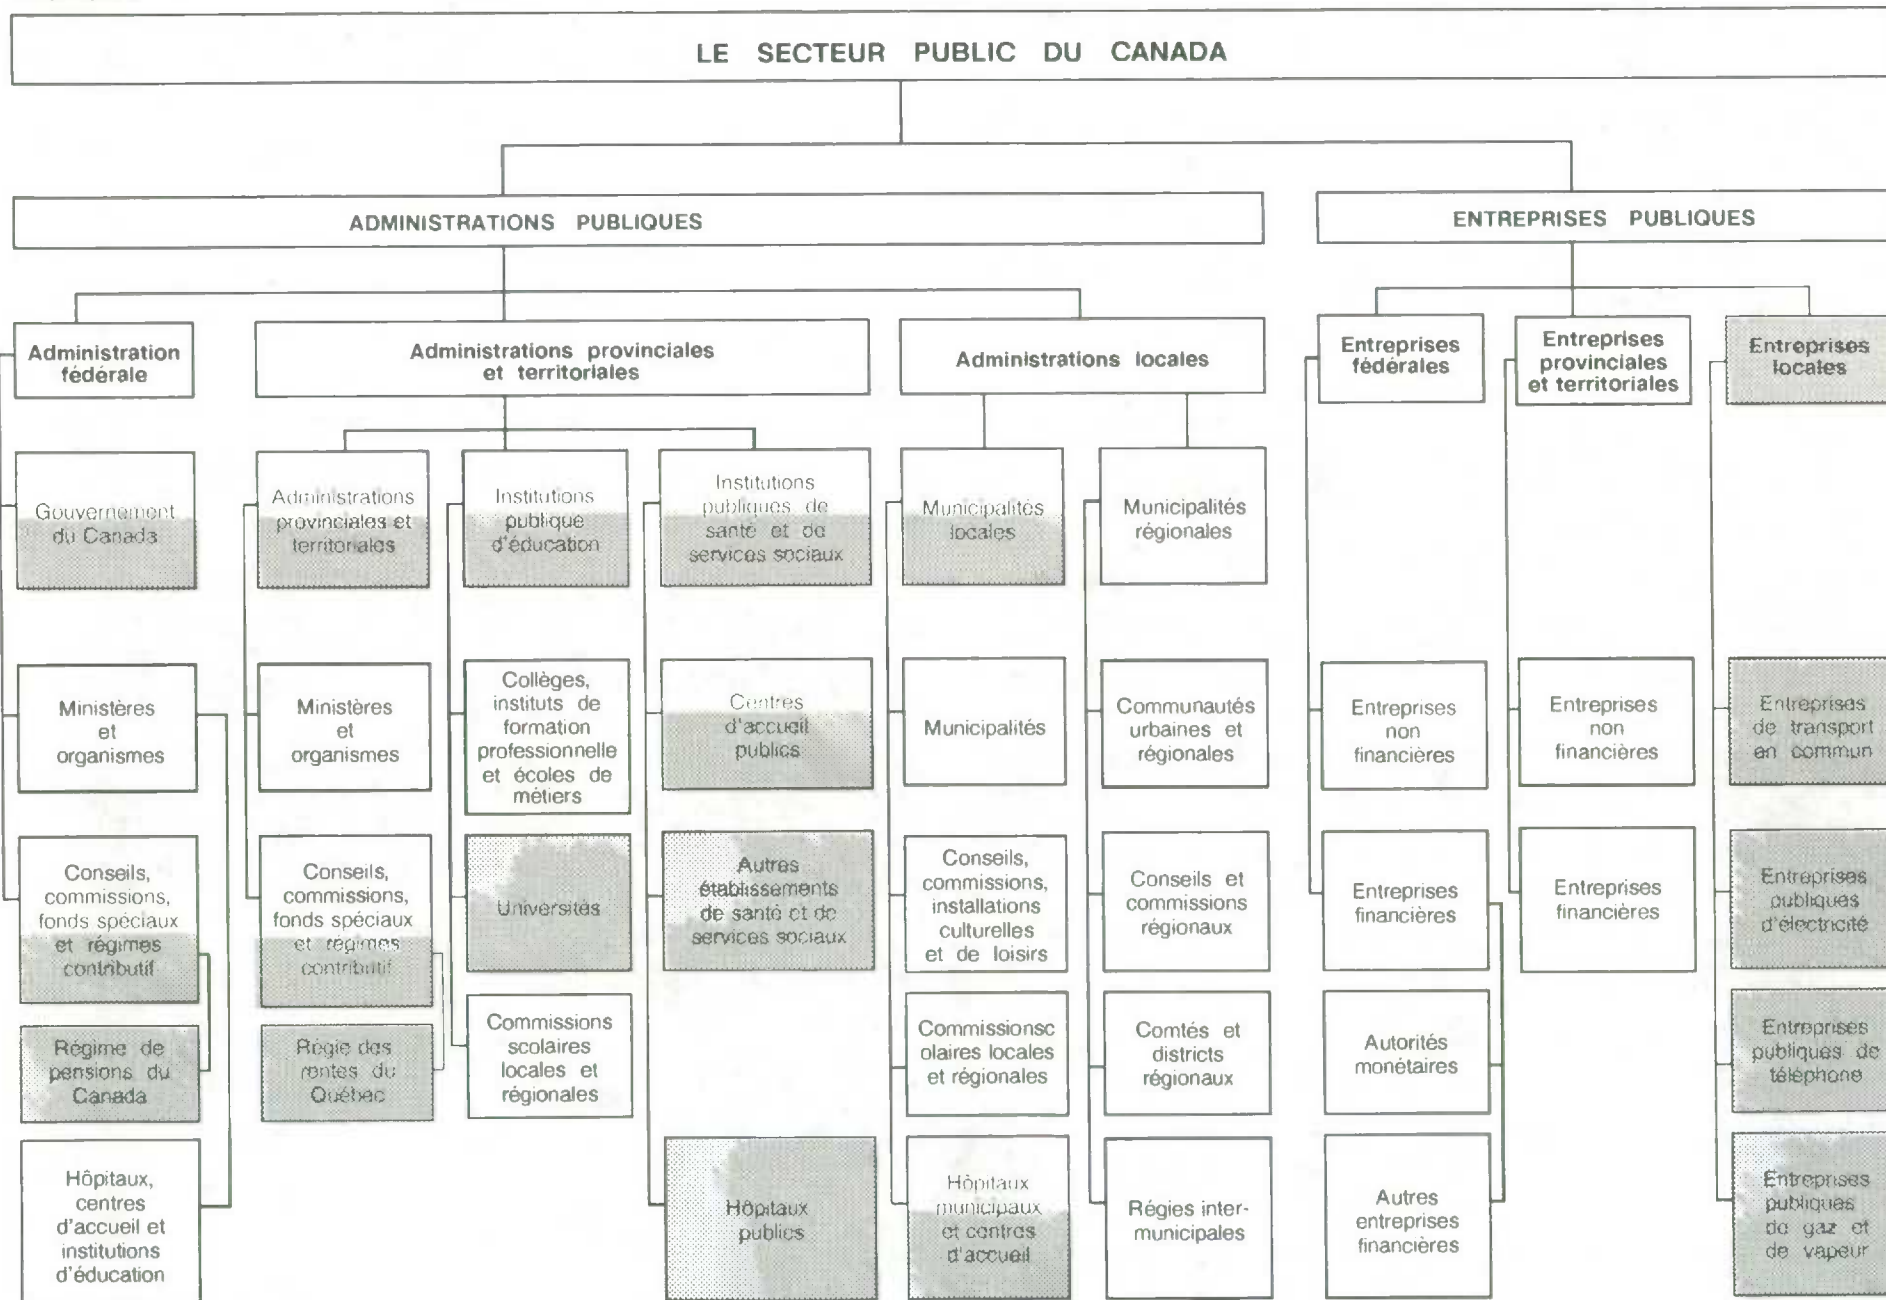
LE SECTEUR PUBLIC DU CANADA

ADMINISTRATIONS PUBLIQUES

ENTREPRISES PUBLIQUES

Administration fédérale

Administrations provinciales et territoriales

Administrations locales

Entreprises fédérales

Entreprises provinciales et territoriales

Entreprises locales

Gouvernement du Canada

Ministères et organismes

Conseils, commissions, fonds spéciaux et régimes contributif

Régime de pensions du Canada

Hôpitaux, centres d'accueil et institutions d'éducation

Administrations provinciales et territoriales

Ministères et organismes

Conseils, commissions, fonds spéciaux et régimes contributif

Régie des rentes du Québec

Institutions publique d'éducation

Collèges, instituts de formation professionnelle et écoles de métiers

Universités

Commissions scolaires locales et régionales

Institutions publiques de santé et de services sociaux

Centres d'accueil publics

Autres établissements de santé et de services sociaux

Hôpitaux publics

Municipalités locales

Municipalités

Conseils, commissions, installations culturelles et de loisirs

Commissionsc olaires locales et régionales

Hôpitaux municipaux et centres d'accueil

Municipalités régionales

Communautés urbaines et régionales

Conseils et commissions régionaux

Comtés et districts régionaux

Régies inter-municipales

Entreprises non financières

Entreprises financières

Autorités monétaires

Autres entreprises financières

Entreprises non financières

Entreprises financières

Entreprises de transport en commun

Entreprises publiques d'électricité

Entreprises publiques de téléphone

Entreprises publiques de gaz et de vapeur